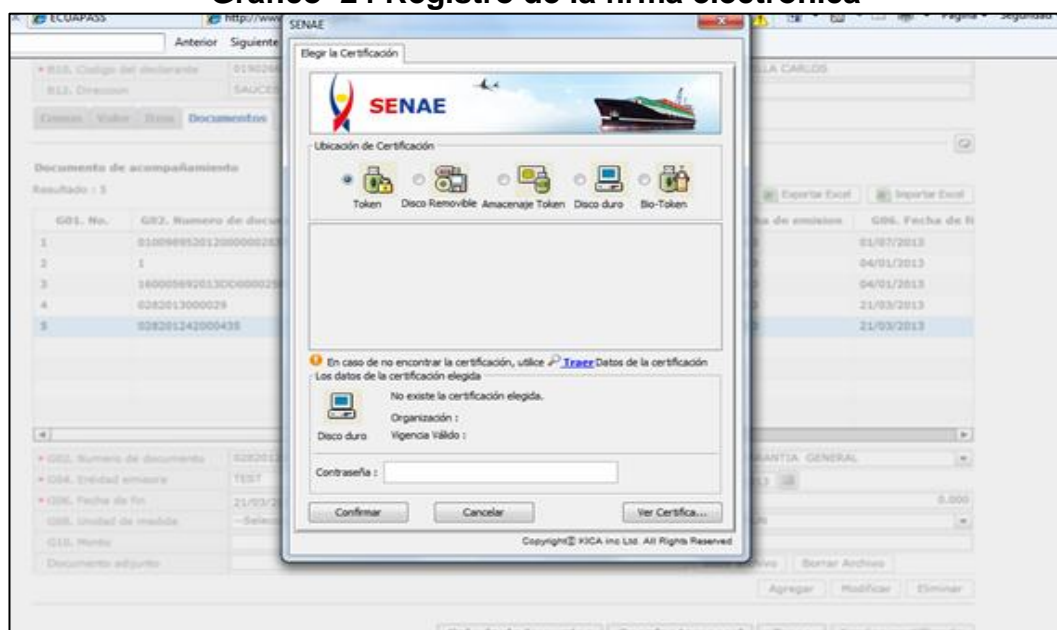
Gráfico 2 : Registro de la firma electrónica

ECUAPASS
http://www
Anterior Siguiente
SENAE
Página Seguridad

B10. Codigo del declarante 01902
B12. Direccion SAUCE
LLA CARLOS
Documentos

Documento de acompañamiento
Resultado : 5
G01. No. G02. Numero de docu
1 0100989520120000028
2 1
3 1600056920130000025
4 0282013000029
5 028201242000435
Exportar Excel Importar Excel
Fecha de emision G06. Fecha de fi
01/07/2013
04/01/2013
04/01/2013
21/03/2013
21/03/2013

G02. Numero de documento
G04. Entidad emisora TEST
G06. Fecha de fin 21/03/2
G08. Unidad de medida --Sele
G10. Monto
Documento adjunto
ANTIA GENERAL
0.000
Borrar Archivo
Agregar Modificar Eliminar

Elegir la Certificación
SENAE
Ubicación de Certificación
Token Disco Removible Amacenaje Token Disco duro Bio-Token
En caso de no encontrar la certificación, utilice Traer Datos de la certificación
Los datos de la certificación elegida
No existe la certificación elegida.
Organización :
Disco duro Vigencia Válido :
Contraseña :
Confirmar Cancelar Ver Certifica...
Copyright(c) KICA inc Ltd. All Rights Reserved